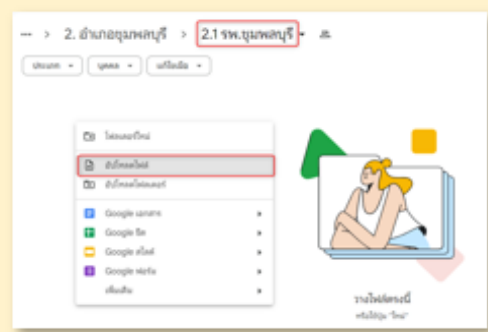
··· > 2. อำเภอชุมพลบุรี > 2.1 รพ.ชุมพลบุรี ▾

ประเภท ▾ บุคคล ▾ แก้ไขล่าสุด ▾

โฟลเดอร์ใหม่

อัปโหลดไฟล์

อัปโหลดโฟลเดอร์

Google เอกสาร

Google ชีต

Google สไลด์

Google ฟอร์ม

เพิ่มเติม

วางไฟล์ตรงนี้

หรือใช้ปุ่ม "ใหม่"